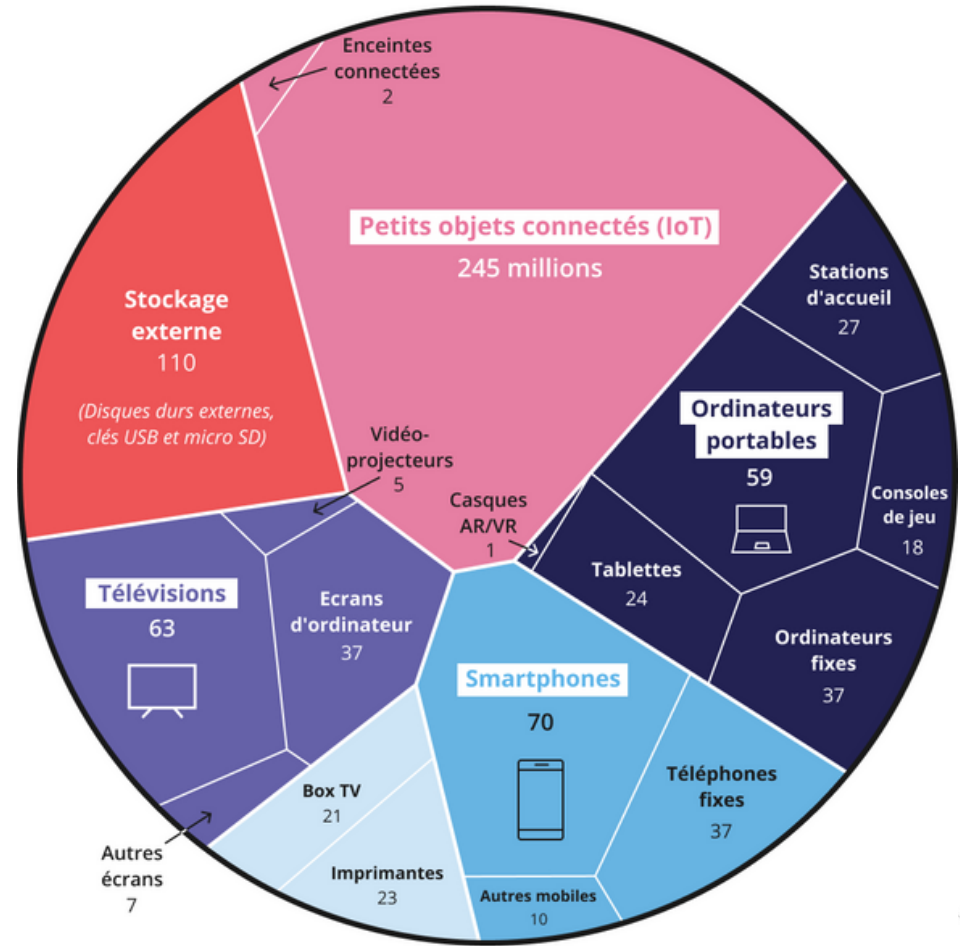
Enceintes connectées
2

Petits objets connectés (IoT)
245 millions

Stockage externe
110
(Disques durs externes, clés USB et micro SD)

Stations d'accueil
27

Ordinateurs portables
59

Consoles de jeu
18

Vidéo-projecteurs
5

Casques AR/VR
1

Tablettes
24

Télévisions
63

Ecrans d'ordinateur
37

Ordinateurs fixes
37

Smartphones
70

Téléphones fixes
37

Box TV
21

Imprimantes
23

Autres mobiles
10

Autres écrans
7